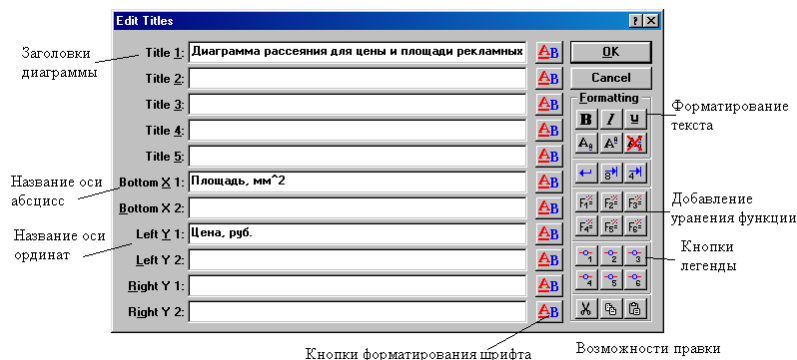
Edit Titles

Заголовки диаграммы

Title 1: Диаграмма рассеяния для цены и площади рекламных

Title 2:

Title 3:

Title 4:

Title 5:

Название оси абсцисс

Bottom X 1: Площадь, мм^2

Bottom X 2:

Название оси ординат

Left Y 1: Цена, руб.

Left Y 2:

Right Y 1:

Right Y 2:

OK

Cancel

Formatting

B I U

Форматирование текста

Добавление уранения функции

Кнопки легенды

Кнопки форматирования шрифта

Возможности правки